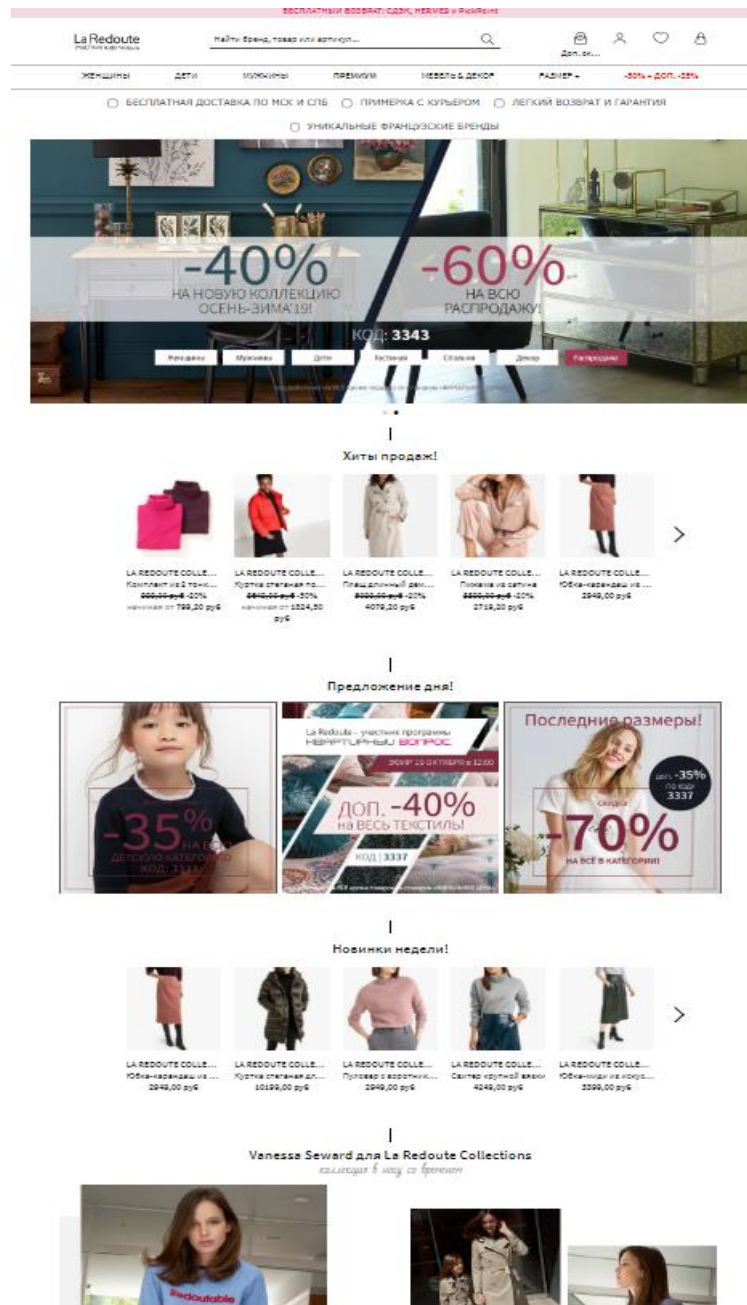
БЕСПЛАТНЫЙ ВОЗВРАТ: СДЭК, HERMES и PickPoint

La Redoute

Найти бренд, товар или артикул...

Доп. ок...

ЖЕНЩИНЫ ДЕТИ МУЖЧИНЫ ПРЕМИУМ МЕБЕЛЬ & ДЕКОР РАЗМЕР+ -50% + ДОП. -35%

БЕСПЛАТНАЯ ДОСТАВКА ПО МСК И СПБ ПРИМЕРКА С КУРЬЕРОМ ЛЕГКИЙ ВОЗВРАТ И ГАРАНТИЯ

УНИКАЛЬНЫЕ ФРАНЦУЗСКИЕ БРЕНДЫ

-40% НА НОВУЮ КОЛЛЕКЦИЮ ОСЕНЬ-ЗИМА'19!

-60% НА ВСЮ РАСПРОДАЖУ!

КОД: 3343

Женщины Мужчины Дети Гостиная Спальня Декор Распродажа

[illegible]

Хиты продаж!

LA REDOUTE COLLE... Комплект из 2 тонк... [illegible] -20% начиная от 799,20 руб

LA REDOUTE COLLE... Куртка стеганая по... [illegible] -30% начиная от 1524,50 руб

LA REDOUTE COLLE... Плащ длинный дем... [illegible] -20% 4079,20 руб

LA REDOUTE COLLE... Пижама из сатина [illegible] -20% 2719,20 руб

LA REDOUTE COLLE... Юбка-карандаш из ... 2949,00 руб

Предложение дня!

-35% НА ВСЮ ДЕТСКУЮ КАТЕГОРИЮ КОД: 3337

La Redoute - участник программы КВАРТИРНЫЙ ВОПРОС

ЭФИР 19 ОКТЯБРЯ в 12:00

ДОП. -40% на ВЕСЬ ТЕКСТИЛЬ! КОД | 3337

Последние размеры!

доп. -35% по коду 3337

скидки -70% НА ВСЁ В КАТЕГОРИИ!

Новинки недели!

LA REDOUTE COLLE... Юбка-карандаш из ... 2949,00 руб

LA REDOUTE COLLE... Куртка стеганая дл... 10199,00 руб

LA REDOUTE COLLE... Пуловер с воротник... 2949,00 руб

LA REDOUTE COLLE... Свитер крупной вязки 4249,00 руб

LA REDOUTE COLLE... Юбка-миди из искус... 3399,00 руб

Vanessa Seward для La Redoute Collections

коллекция в моду со временем

Redoutable